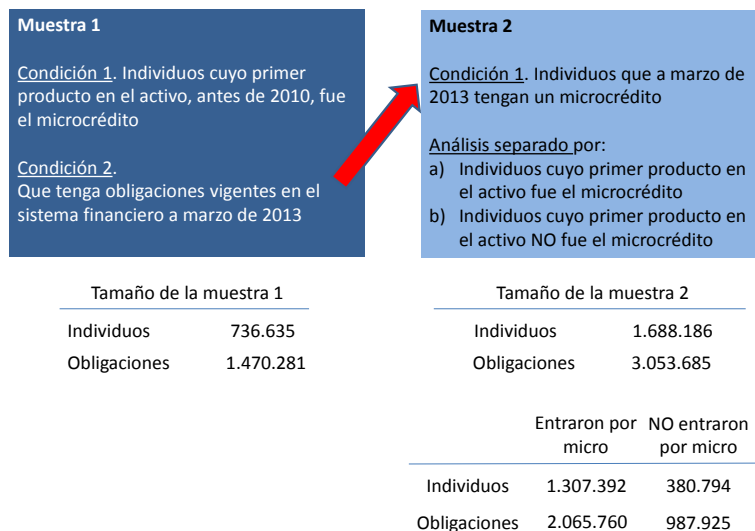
**Muestra 1**

Condición 1. Individuos cuyo primer producto en el activo, antes de 2010, fue el microcrédito

Condición 2. Que tenga obligaciones vigentes en el sistema financiero a marzo de 2013

**Muestra 2**

Condición 1. Individuos que a marzo de 2013 tengan un microcrédito

Análisis separado por:
a) Individuos cuyo primer producto en el activo fue el microcrédito
b) Individuos cuyo primer producto en el activo NO fue el microcrédito

| Tamaño de la muestra 1 | |
|---|---|
| Individuos | 736.635 |
| Obligaciones | 1.470.281 |

| Tamaño de la muestra 2 | |
|---|---|
| Individuos | 1.688.186 |
| Obligaciones | 3.053.685 |

| | Entraron por micro | NO entraron por micro |
|---|---|---|
| Individuos | 1.307.392 | 380.794 |
| Obligaciones | 2.065.760 | 987.925 |